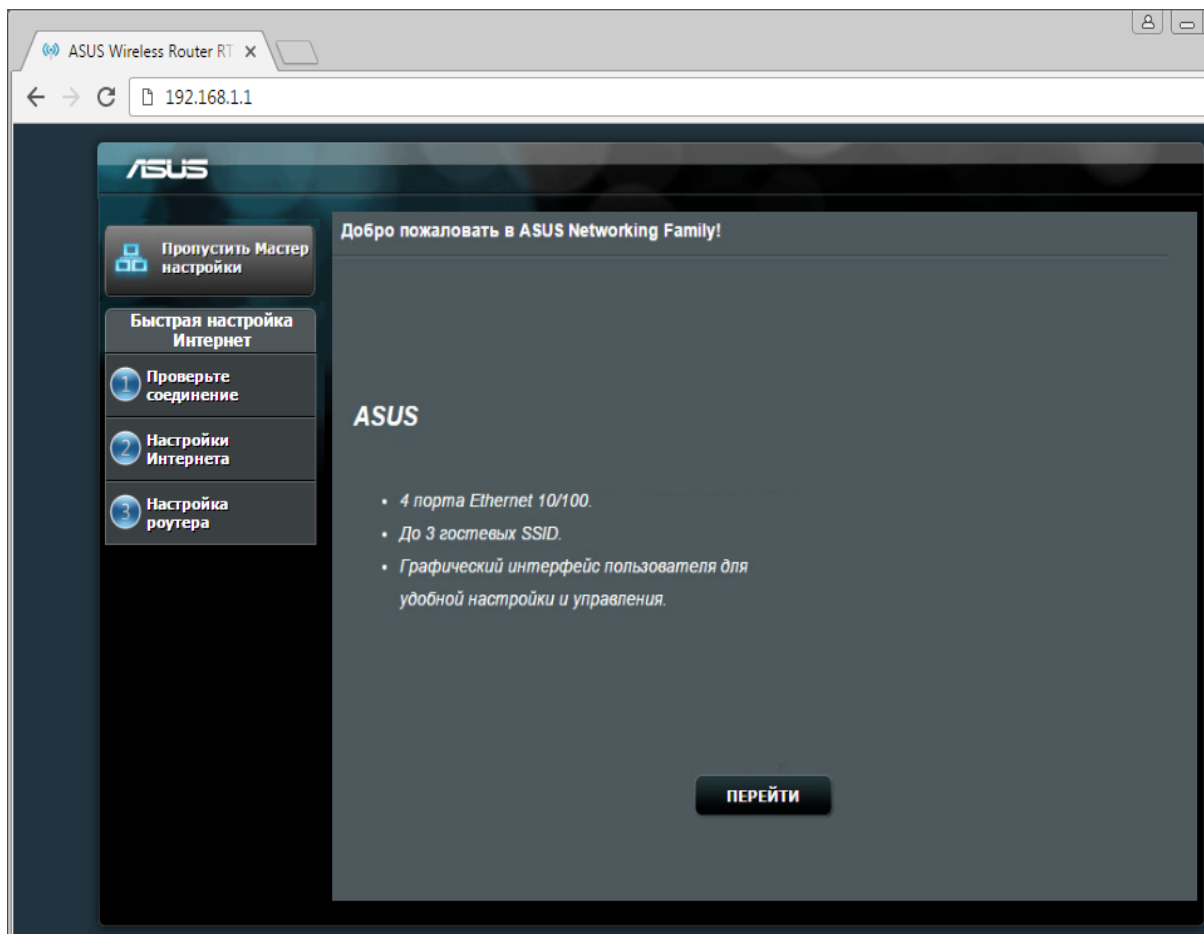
ASUS Wireless Router RT ×

192.168.1.1

ASUS

Пропустить Мастер настройки

Быстрая настройка Интернет

1 Проверьте соединение

2 Настройки Интернета

3 Настройка роутера

Добро пожаловать в ASUS Networking Family!

ASUS

• 4 порта Ethernet 10/100.
• До 3 гостевых SSID.
• Графический интерфейс пользователя для удобной настройки и управления.

ПЕРЕЙТИ